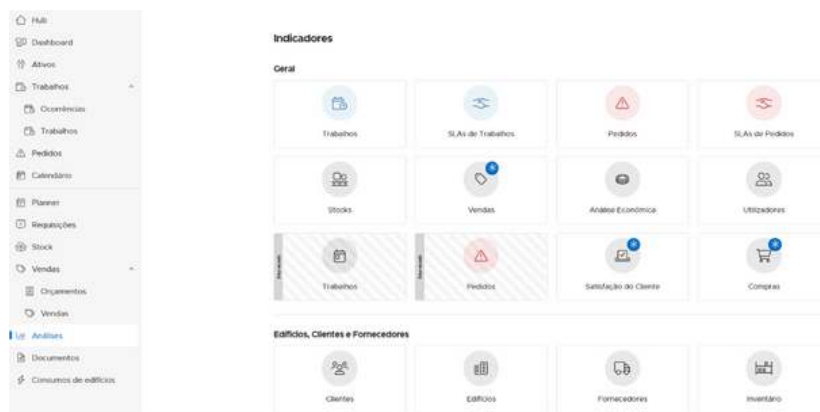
Hub
Dashboard
Ativos
Trabalhos
Ocorrências
Trabalhos
Pedidos
Calendário
Planner
Requisições
Stock
Vendas
Orçamentos
Vendas
Análises
Documentos
Consumos de edifícios

Indicadores

Geral

Trabalhos
SLAs de Trabalhos
Pedidos
SLAs de Pedidos
Stocks
Vendas
Análise Económica
Utilizadores
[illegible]
Trabalhos
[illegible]
Pedidos
Satisfação do Cliente
Compras

Edifícios, Clientes e Fornecedores

Clientes
Edifícios
Fornecedores
Inventário